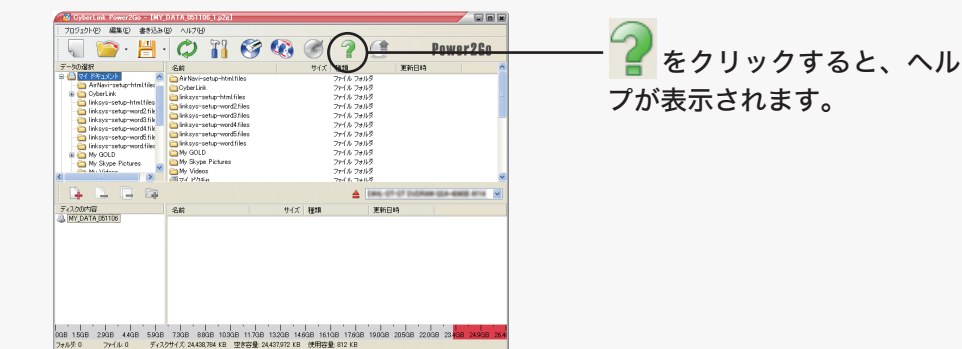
CyberLink Power2Go - [MY_DATA_051106_1.p2g]

プロジェクト(P) 編集(E) 書き込み(B) ヘルプ(H)

Power2Go

データの選択

マイドキュメント
AirNavi-setup-html.files
CyberLink
linksys-setup-html.files
linksys-setup-word2.files
linksys-setup-word3.files
linksys-setup-word4.files
linksys-setup-word5.files
linksys-setup-word.files
My GOLD
My Skype Pictures
My Videos

| 名前 | サイズ | 種類 | 更新日時 |
|---|---|---|---|
| AirNavi-setup-html.files | | ファイル フォルダ | |
| CyberLink | | ファイル フォルダ | |
| linksys-setup-html.files | | ファイル フォルダ | |
| linksys-setup-word2.files | | ファイル フォルダ | |
| linksys-setup-word3.files | | ファイル フォルダ | |
| linksys-setup-word4.files | | ファイル フォルダ | |
| linksys-setup-word5.files | | ファイル フォルダ | |
| linksys-setup-word.files | | ファイル フォルダ | |
| My GOLD | | ファイル フォルダ | |
| My Skype Pictures | | ファイル フォルダ | |
| My Videos | | ファイル フォルダ | |
| マイ ビデオ | | ファイル フォルダ | |

ディスクの内容
MY_DATA_051106

| 名前 | サイズ | 種類 | 更新日時 |
|---|---|---|---|

0GB 1.5GB 2.9GB 4.4GB 5.9GB 7.3GB 8.8GB 10.3GB 11.7GB 13.2GB 14.6GB 16.1GB 17.6GB 19.0GB 20.5GB 22.0GB 23.4GB 24.9GB 26.4
フォルダ: 0 ファイル: 0 ディスクサイズ: 24,438,784 KB 空き容量: 24,437,972 KB 使用容量: 812 KB

をクリックすると、ヘルプが表示されます。